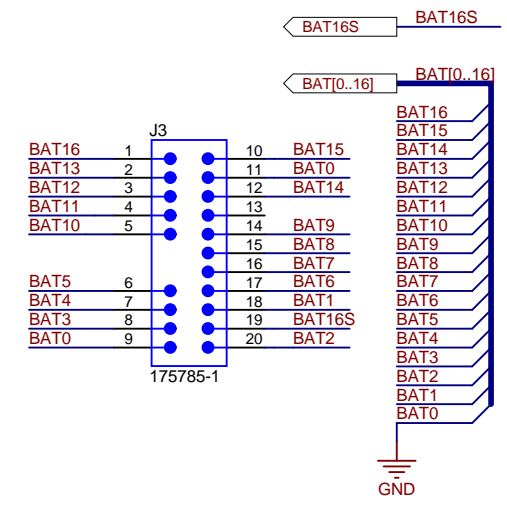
BAT16S BAT16S

BAT[0..16] BAT[0..16]

J3

| | | | |
|---|---|---|---|
| BAT16 | 1 | 10 | BAT15 |
| BAT13 | 2 | 11 | BAT0 |
| BAT12 | 3 | 12 | BAT14 |
| BAT11 | 4 | 13 | |
| BAT10 | 5 | 14 | BAT9 |
| | | 15 | BAT8 |
| | | 16 | BAT7 |
| BAT5 | 6 | 17 | BAT6 |
| BAT4 | 7 | 18 | BAT1 |
| BAT3 | 8 | 19 | BAT16S |
| BAT0 | 9 | 20 | BAT2 |

175785-1

BAT16
BAT15
BAT14
BAT13
BAT12
BAT11
BAT10
BAT9
BAT8
BAT7
BAT6
BAT5
BAT4
BAT3
BAT2
BAT1
BAT0

GND